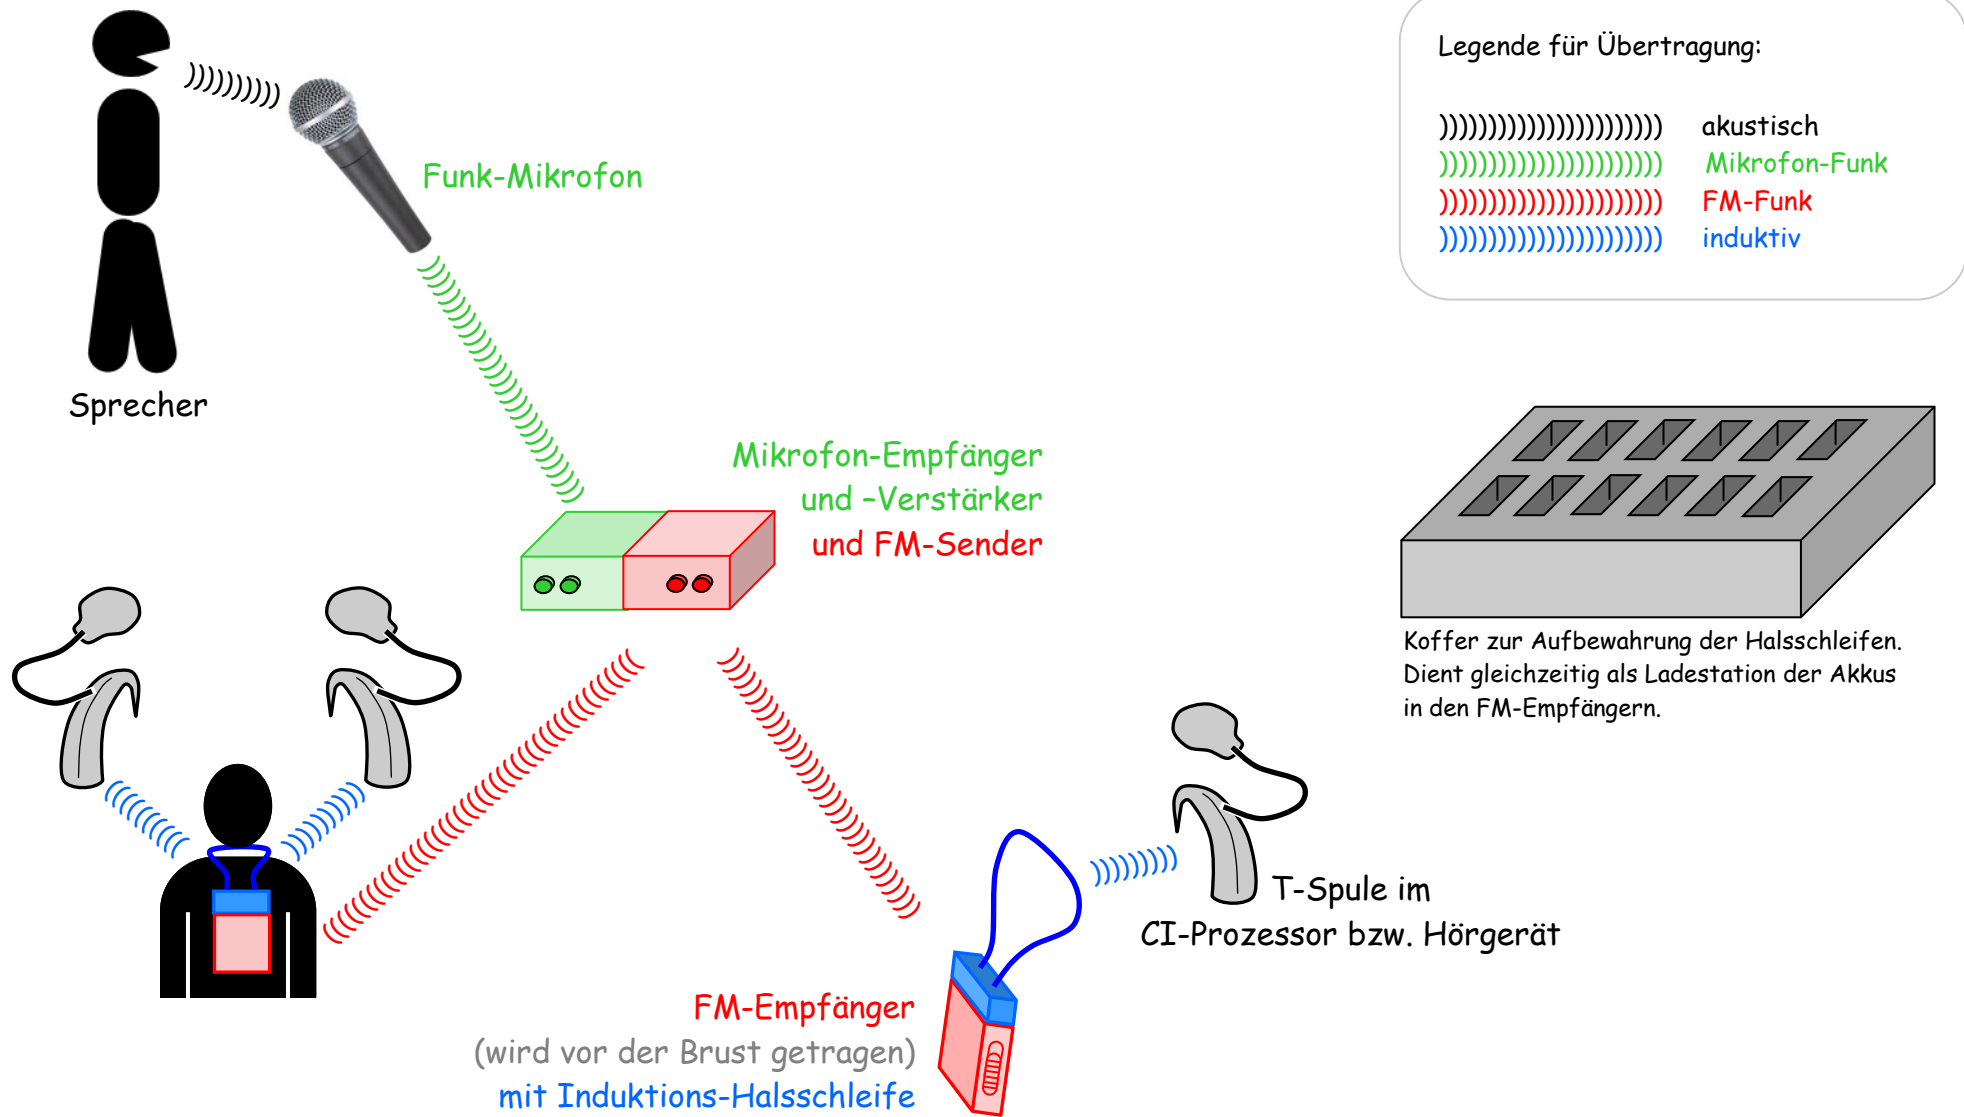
Legende für Übertragung:

))))))))))))))))))))) akustisch
))))))))))))))))))))) Mikrofon-Funk
))))))))))))))))))))) FM-Funk
))))))))))))))))))))) induktiv

Funk-Mikrofon

Sprecher

Mikrofon-Empfänger und -Verstärker und FM-Sender

Koffer zur Aufbewahrung der Halsschleifen. Dient gleichzeitig als Ladestation der Akkus in den FM-Empfängern.

T-Spule im CI-Prozessor bzw. Hörgerät

FM-Empfänger
(wird vor der Brust getragen)
mit Induktions-Halsschleife